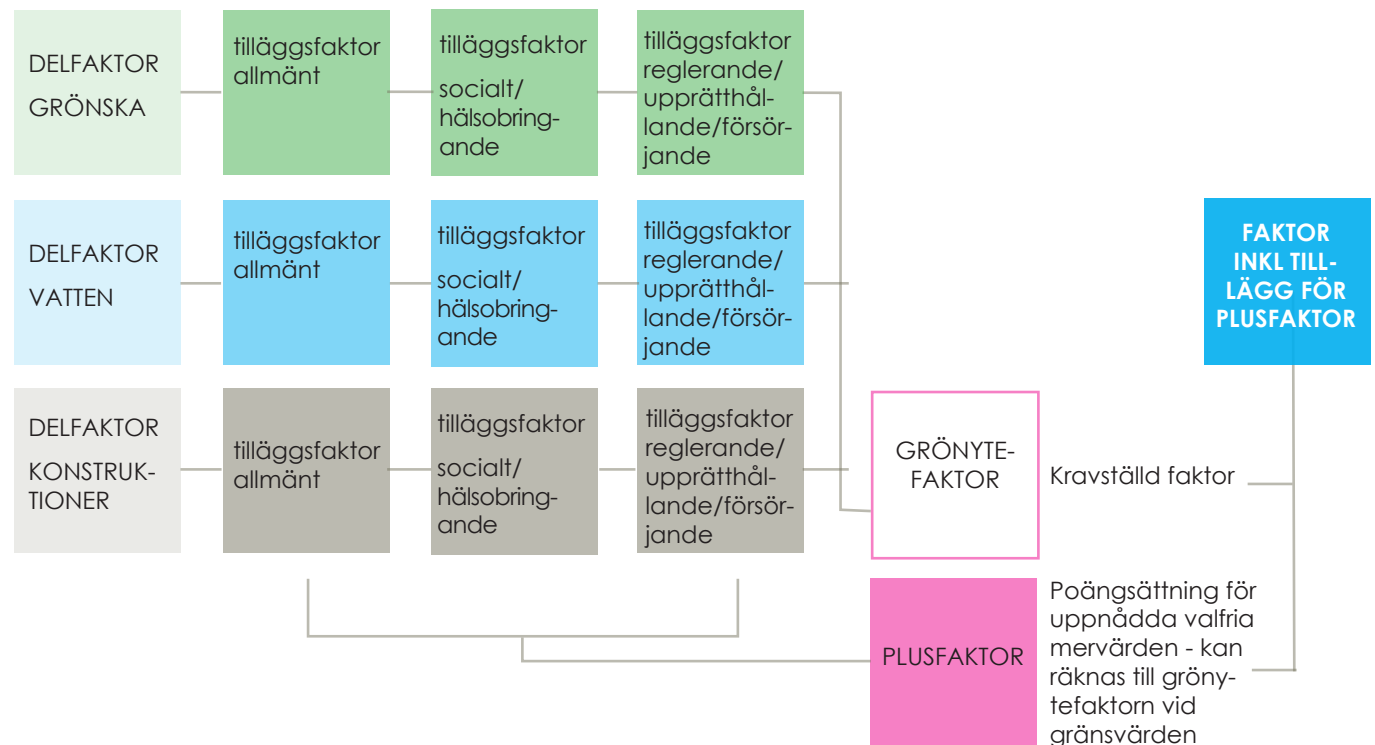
DELFAKTOR GRÖNSKA

tilläggsfaktor allmänt

tilläggsfaktor socialt/ hälsobringande

tilläggsfaktor reglerande/ upprätthållande/försörjande

DELFAKTOR VATTEN

tilläggsfaktor allmänt

tilläggsfaktor socialt/ hälsobringande

tilläggsfaktor reglerande/ upprätthållande/försörjande

DELFAKTOR KONSTRUKTIONER

tilläggsfaktor allmänt

tilläggsfaktor socialt/ hälsobringande

tilläggsfaktor reglerande/ upprätthållande/försörjande

FAKTOR INKL TILLÄGG FÖR PLUSFAKTOR

GRÖNYTEFAKTOR

Kravställd faktor

PLUSFAKTOR

Poängsättning för uppnådda valfria mervärden - kan räknas till grönytefaktorn vid gränsvärden